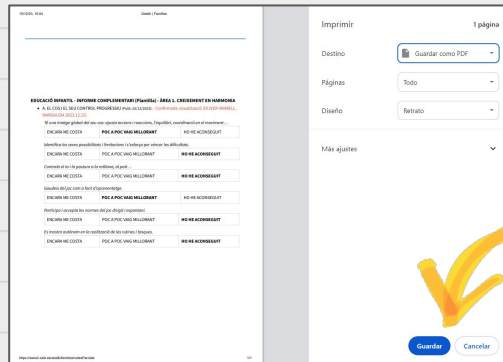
30/12/23, 15:44
Gestió | Famílies

EDUCACIÓ INFANTIL - INFORME COMPLEMENTARI (Plantilla) - ÀREA 1. CREIXEMENT EN HARMONIA

A. EL COS I EL SEU CONTROL PROGRESSIU Pub: 26/12/2023 - Confirmada visualització: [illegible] 2023-12-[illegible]

Té una imatge global del seu cos: ajusta accions i reaccions, l'equilibri, coordinació en el moviment...

| ENCARA ME COSTA | POC A POC VAIG MILLORANT | HO HE ACONSEGUIT |
|---|---|---|

Identifica les seves possibilitats i limitacions i s'esforça per vèncer les dificultats.

| ENCARA ME COSTA | POC A POC VAIG MILLORANT | HO HE ACONSEGUIT |
|---|---|---|

Controla el to i la postura a la rotllana, al pati ...

| ENCARA ME COSTA | POC A POC VAIG MILLORANT | HO HE ACONSEGUIT |
|---|---|---|

Gaudeix del joc com a font d'aprenentatge.

| ENCARA ME COSTA | POC A POC VAIG MILLORANT | HO HE ACONSEGUIT |
|---|---|---|

Participa i accepta les normes del joc dirigit i espontani.

| ENCARA ME COSTA | POC A POC VAIG MILLORANT | HO HE ACONSEGUIT |
|---|---|---|

Es mostra autònom en la realització de les rutines i tasques.

| ENCARA ME COSTA | POC A POC VAIG MILLORANT | HO HE ACONSEGUIT |
|---|---|---|

https://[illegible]
1/1

Imprimir
1 página

Destino
Guardar como PDF

Páginas
Todo

Diseño
Retrato

Más ajustes

Guardar
Cancelar